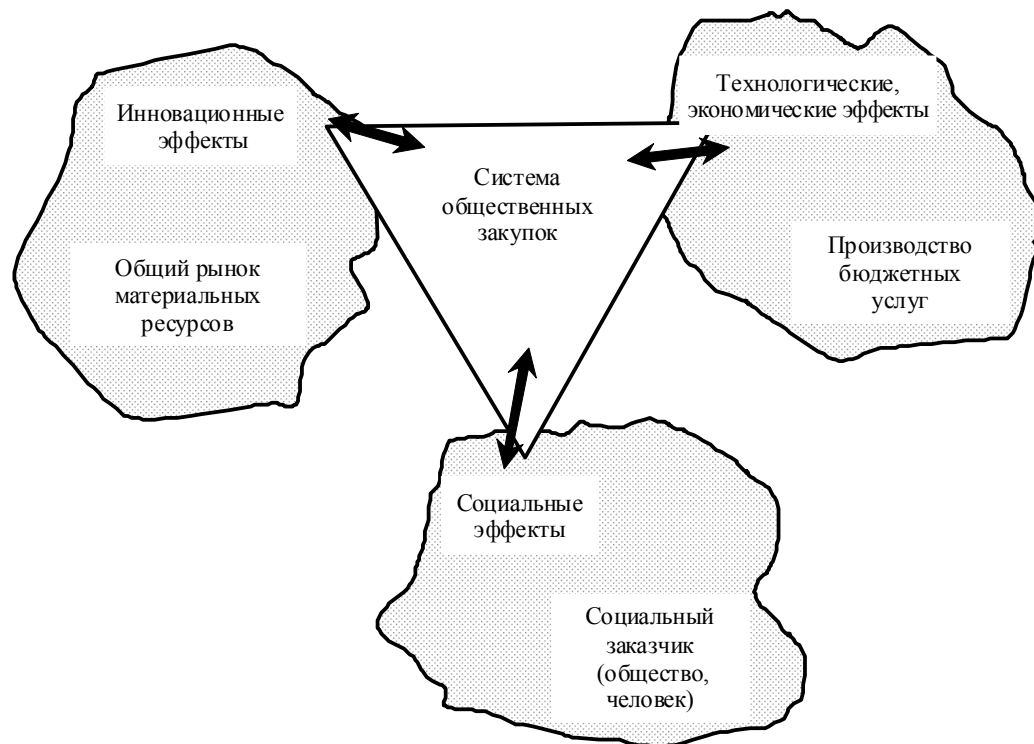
Инновационные эффекты

Общий рынок материальных ресурсов

Система общественных закупок

Технологические, экономические эффекты

Производство бюджетных услуг

Социальные эффекты

Социальный заказчик (общество, человек)